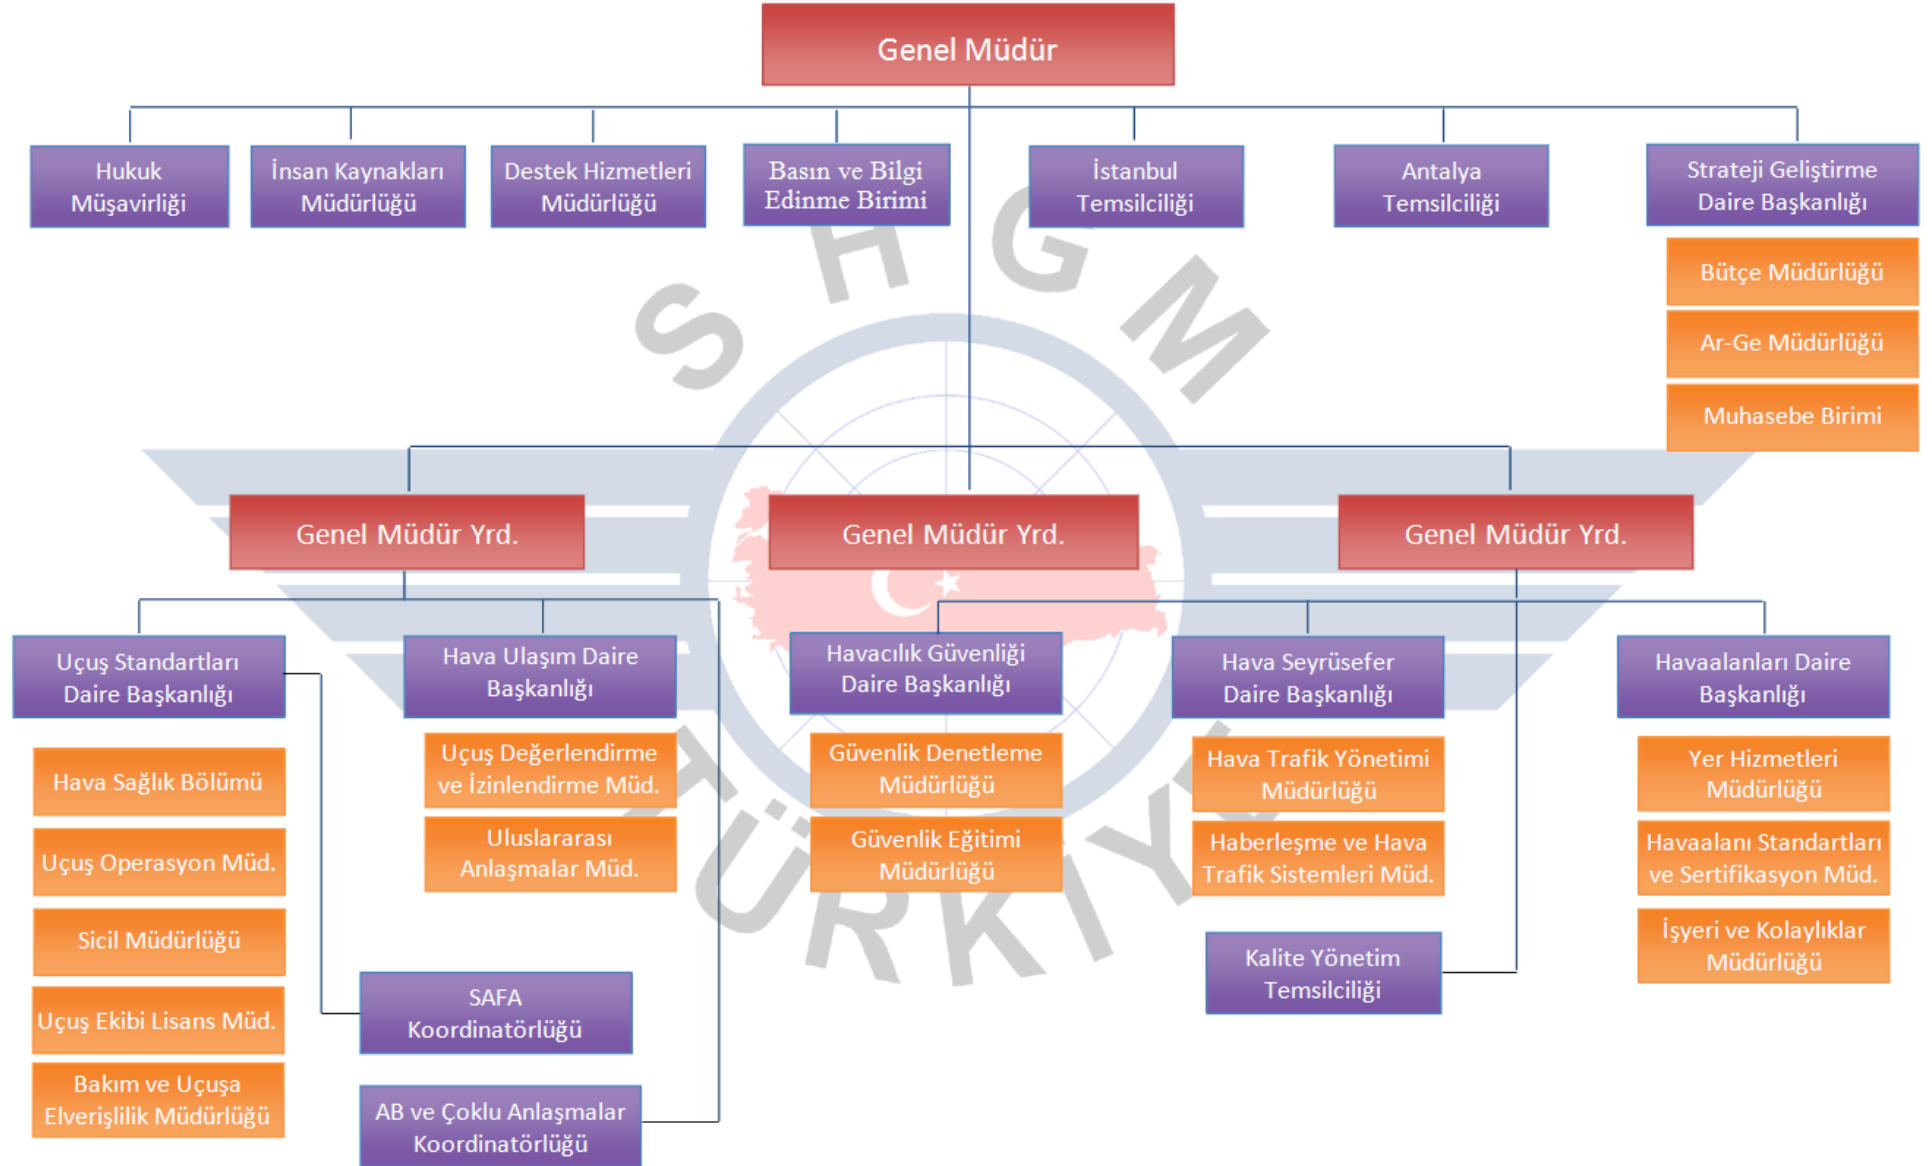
Genel Müdür

Hukuk Müşavirliği

İnsan Kaynakları Müdürlüğü

Destek Hizmetleri Müdürlüğü

Basın ve Bilgi Edinme Birimi

İstanbul Temsilciliği

Antalya Temsilciliği

Strateji Geliştirme Daire Başkanlığı

Bütçe Müdürlüğü

Ar-Ge Müdürlüğü

Muhasebe Birimi

SHGM

TÜRKİYE

Genel Müdür Yrd.

Genel Müdür Yrd.

Genel Müdür Yrd.

Uçuş Standartları Daire Başkanlığı

Hava Sağlık Bölümü

Uçuş Operasyon Müd.

Sicil Müdürlüğü

Uçuş Ekibi Lisans Müd.

Bakım ve Uçuşa Elverişlilik Müdürlüğü

Hava Ulaşım Daire Başkanlığı

Uçuş Değerlendirme ve İzinlendirme Müd.

Uluslararası Anlaşmalar Müd.

SAFA Koordinatörlüğü

AB ve Çoklu Anlaşmalar Koordinatörlüğü

Havacılık Güvenliği Daire Başkanlığı

Güvenlik Denetleme Müdürlüğü

Güvenlik Eğitimi Müdürlüğü

Hava Seyrüsefer Daire Başkanlığı

Hava Trafik Yönetimi Müdürlüğü

Haberleşme ve Hava Trafik Sistemleri Müd.

Kalite Yönetim Temsilciliği

Havaalanları Daire Başkanlığı

Yer Hizmetleri Müdürlüğü

Havaalanı Standartları ve Sertifikasyon Müd.

İşyeri ve Kolaylıklar Müdürlüğü